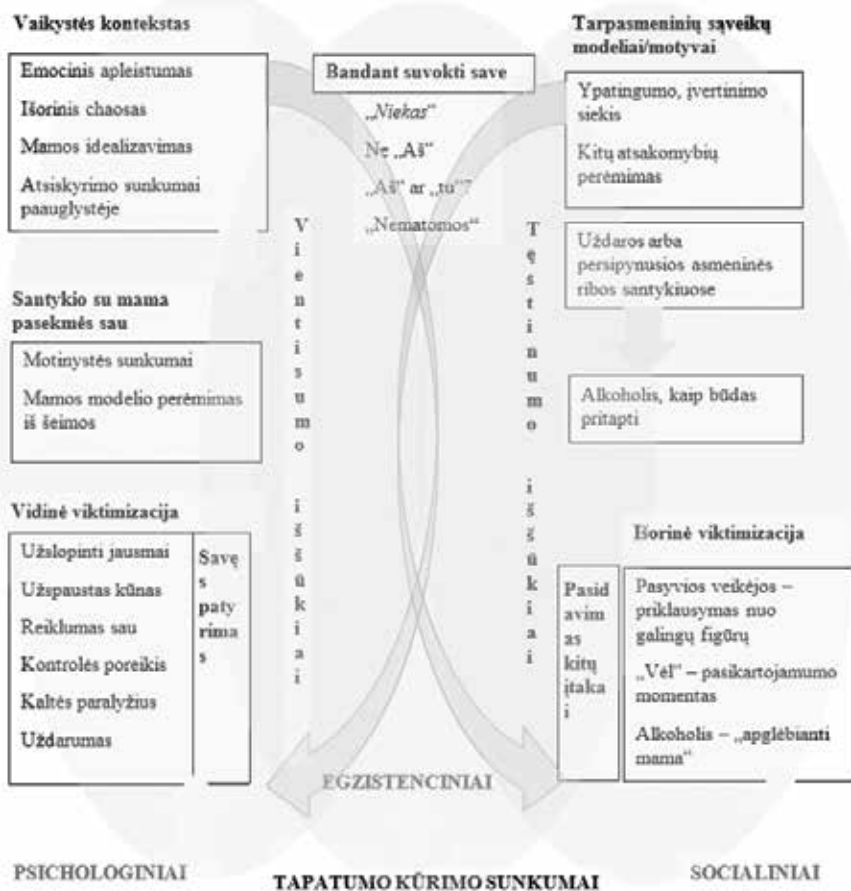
Vaikystės kontekstas

Emocinis apleistumas

Išorinis chaosas

Mamos idealizavimas

Atsiskyrimo sunkumai paauglystėje

Bandant suvokti save

„Niekas"

Ne „Aš"

„Aš" ar „tu"?

„Nematomos"

Tarpasmeninių sąveikų modeliai/motyvai

Ypatingumo, įvertinimo siekis

Kitų atsakomybių perėmimas

Uždaros arba persipynusios asmeninės ribos santykiuose

Alkoholis, kaip būdas pritapti

Santykio su mama pasekmės sau

Motinystės sunkumai

Mamos modelio perėmimas iš šeimos

Vientisumo iššūkiai

Tęstinumo iššūkiai

Vidinė viktimizacija

Užslopinti jausmai

Užspaustas kūnas

Reiklumas sau

Kontrolės poreikis

Kaltės paralyžius

Uždarumas

Savęs patyrimas

Išorinė viktimizacija

Pasidavimas kitų įtakai

Pasyvios veikėjos – priklausymas nuo galingų figūrų

„Vėl" – pasikartojamumo momentas

Alkoholis – „apglėbianti mama"

EGZISTENCINIAI

PSICHOLOGINIAI

TAPATUMO KŪRIMO SUNKUMAI

SOCIALINIAI